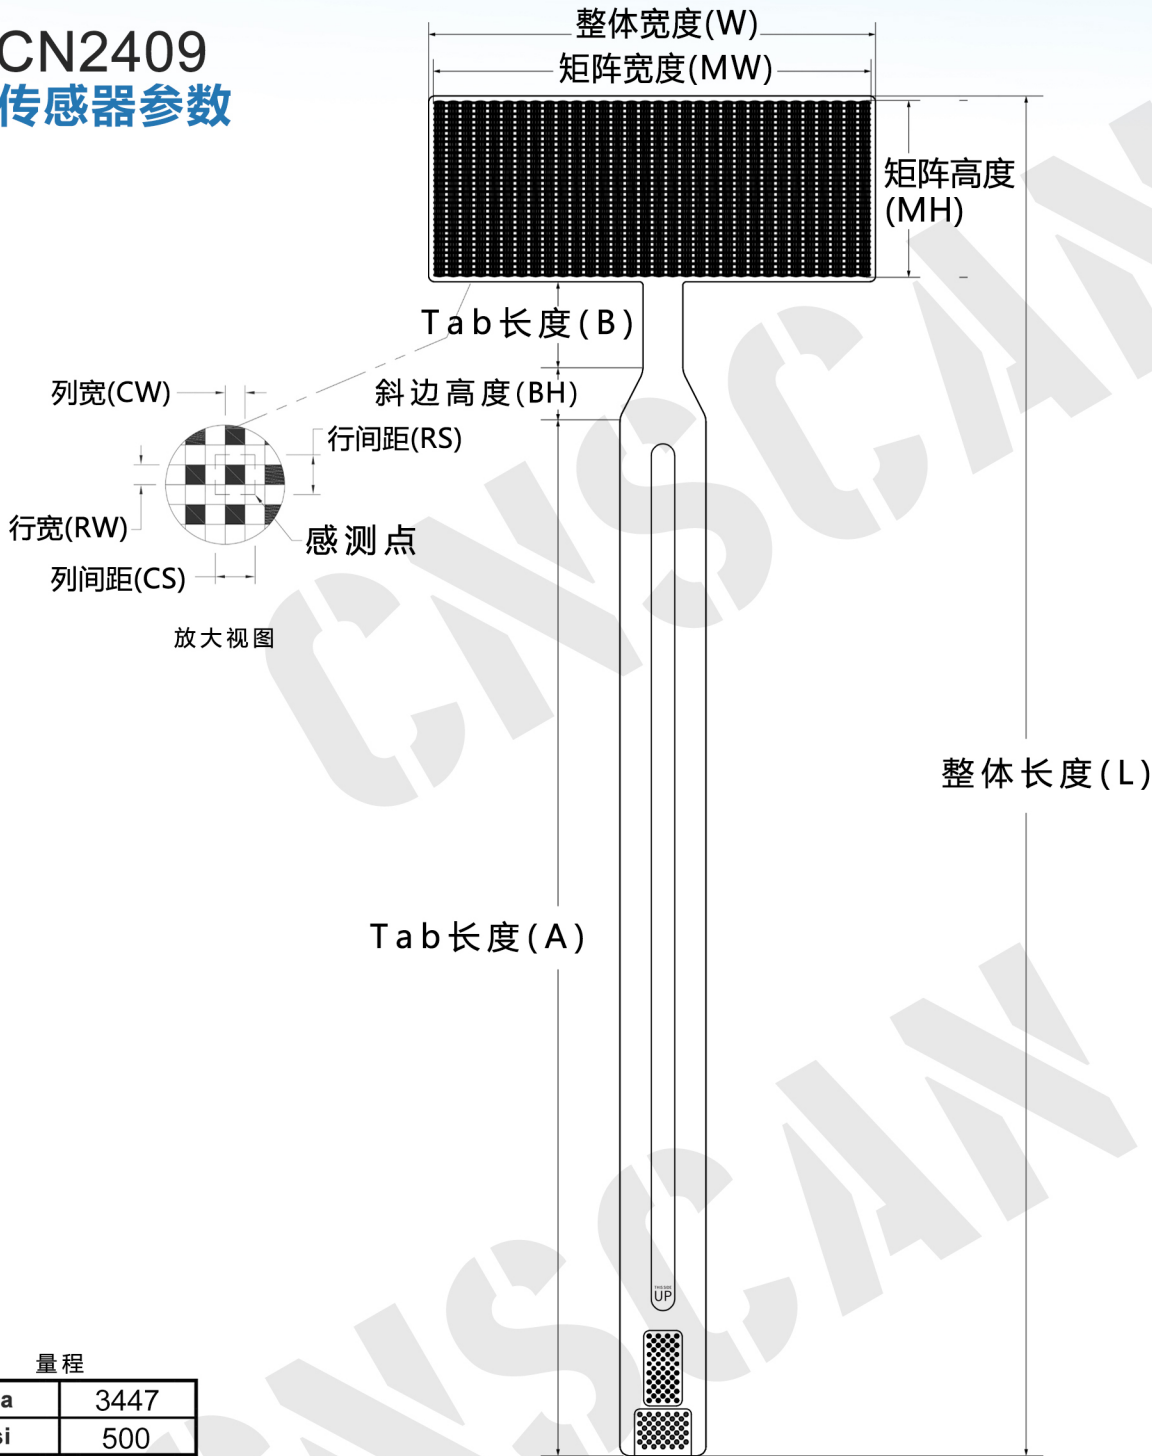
CN2409
传感器参数

整体宽度(W)
矩阵宽度(MW)
矩阵高度(MH)
Tab长度(B)
斜边高度(BH)
列宽(CW)
行间距(RS)
行宽(RW)
感测点
列间距(CS)
放大视图
整体长度(L)
Tab长度(A)
UP

量程

| a | 3447 |
|---|---|
| si | 500 |

CNSCAN
CNSCAN